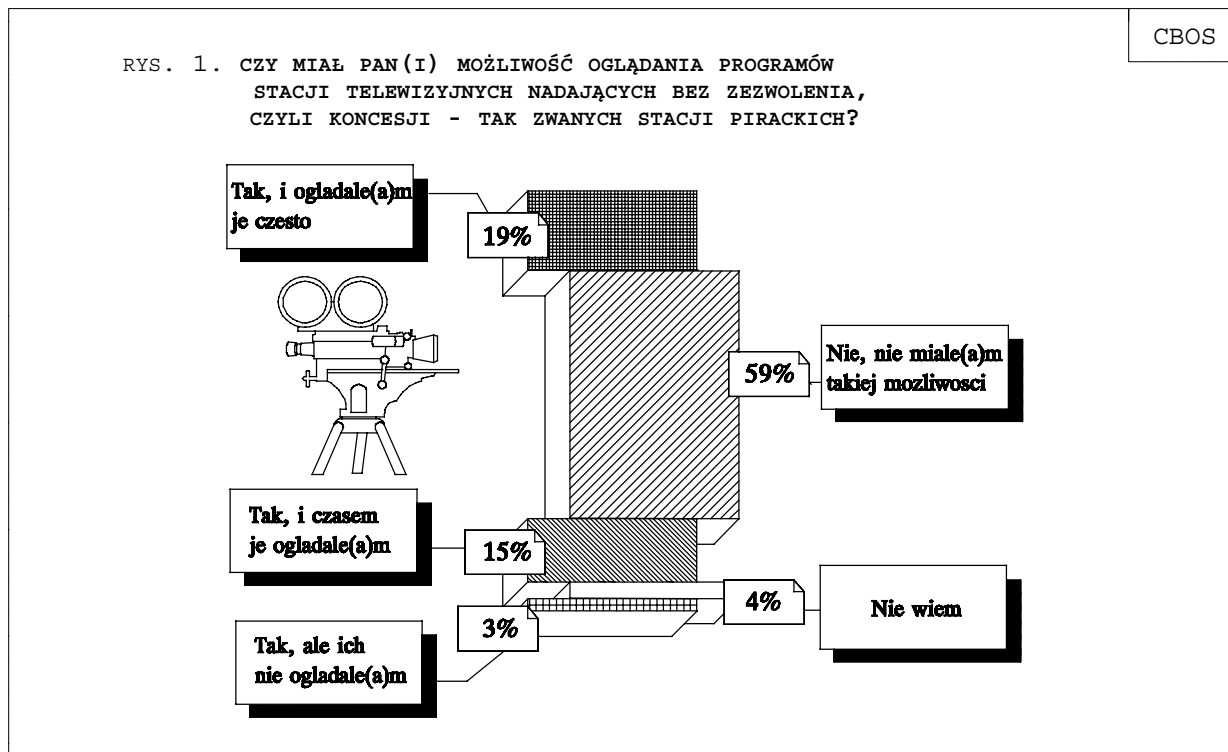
CBOS

RYS. 1. CZY MIAŁ PAN(I) MOŻLIWOŚĆ OGLĄDANIA PROGRAMÓW STACJI TELEWIZYJNYCH NADAJĄCYCH BEZ ZEZWOLENIA, CZYLI KONCESJI - TAK ZWANYCH STACJI PIRACKICH?

Tak, i ogladale(a)m je czesto

19%

Nie, nie miale(a)m takiej mozliwosci

59%

Tak, i czasem je ogladale(a)m

15%

4%

Nie wiem

3%

Tak, ale ich nie ogladale(a)m